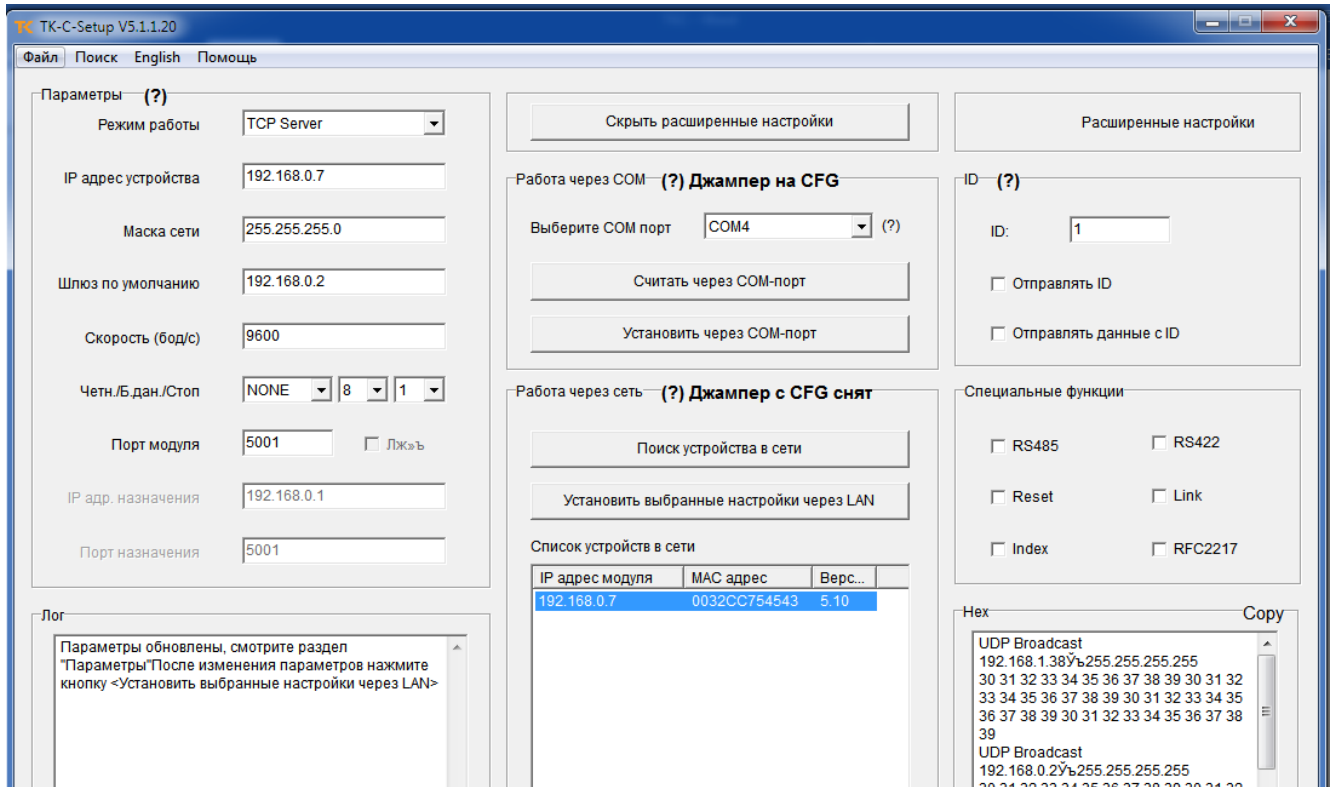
TK TK-C-Setup V5.1.1.20

Файл Поиск English Помощь

Параметры (?)

Режим работы TCP Server

IP адрес устройства 192.168.0.7

Маска сети 255.255.255.0

Шлюз по умолчанию 192.168.0.2

Скорость (бод/с) 9600

Четн./Б.дан./Стоп NONE 8 1

Порт модуля 5001 Лж»ъ

IP адр. назначения 192.168.0.1

Порт назначения 5001

Скрыть расширенные настройки

Работа через COM (?) Джампер на CFG

Выберите COM порт COM4 (?)

Считать через COM-порт

Установить через COM-порт

Работа через сеть (?) Джампер с CFG снят

Поиск устройства в сети

Установить выбранные настройки через LAN

Список устройств в сети

| IP адрес модуля | MAC адрес | Верс... |
|---|---|---|
| 192.168.0.7 | 0032CC754543 | 5.10 |

Расширенные настройки

ID (?)

ID: 1

Отправлять ID

Отправлять данные с ID

Специальные функции

RS485 RS422

Reset Link

Index RFC2217

Лог

Параметры обновлены, смотрите раздел "Параметры"После изменения параметров нажмите кнопку <Установить выбранные настройки через LAN>

Hex Copy

UDP Broadcast
192.168.1.38Ўъ255.255.255.255
30 31 32 33 34 35 36 37 38 39 30 31 32 33 34 35 36 37 38 39 30 31 32 33 34 35 36 37 38 39 30 31 32 33 34 35 36 37 38 39
UDP Broadcast
192.168.0.2Ўъ255.255.255.255
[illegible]